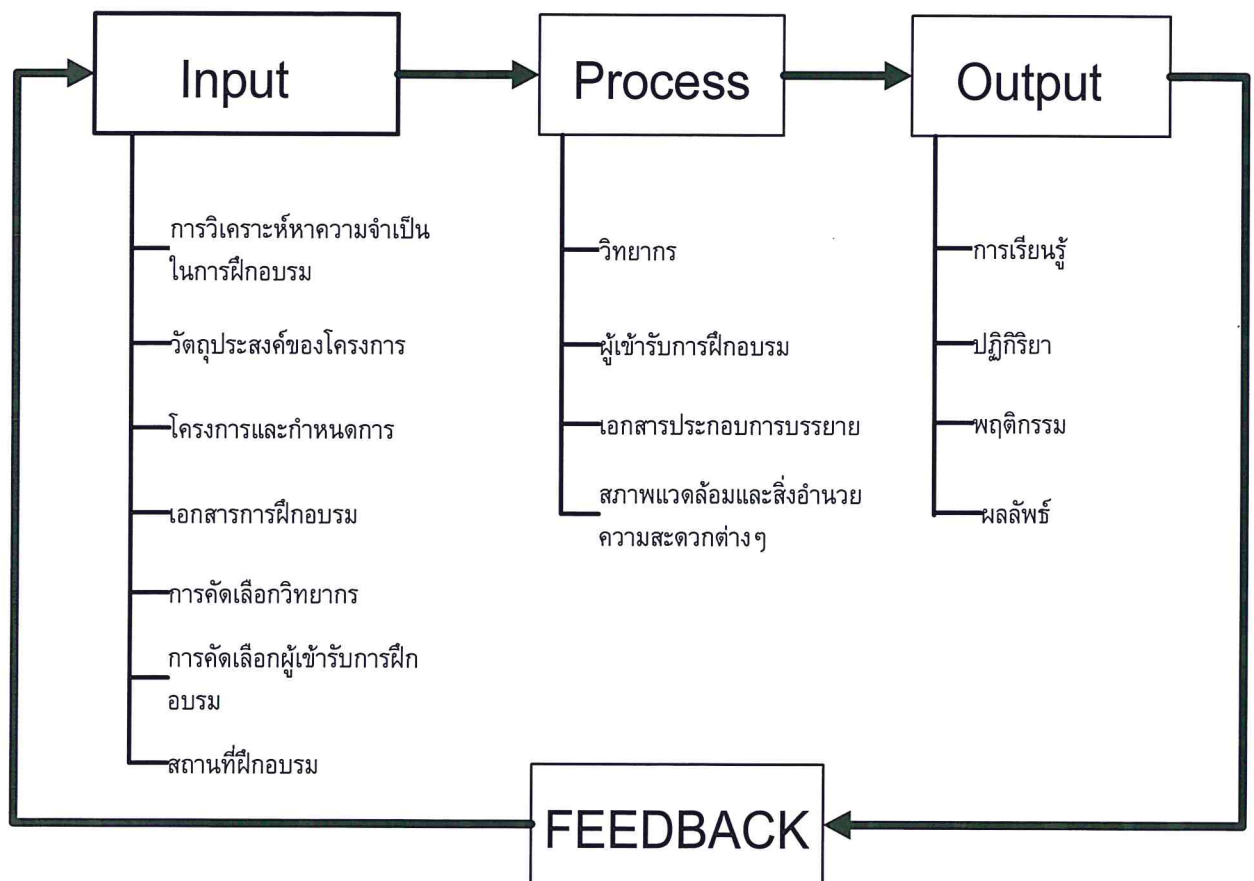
Input

การวิเคราะห์หาความจำเป็นในการฝึกอบรม

วัตถุประสงค์ของโครงการ

โครงการและกำหนดการ

เอกสารการฝึกอบรม

การคัดเลือกวิทยากร

การคัดเลือกผู้เข้ารับการฝึกอบรม

สถานที่ฝึกอบรม

Process

วิทยากร

ผู้เข้ารับการฝึกอบรม

เอกสารประกอบการบรรยาย

สภาพแวดล้อมและสิ่งอำนวยความสะดวกต่างๆ

Output

การเรียนรู้

ปฏิกิริยา

พฤติกรรม

ผลลัพธ์

FEEDBACK